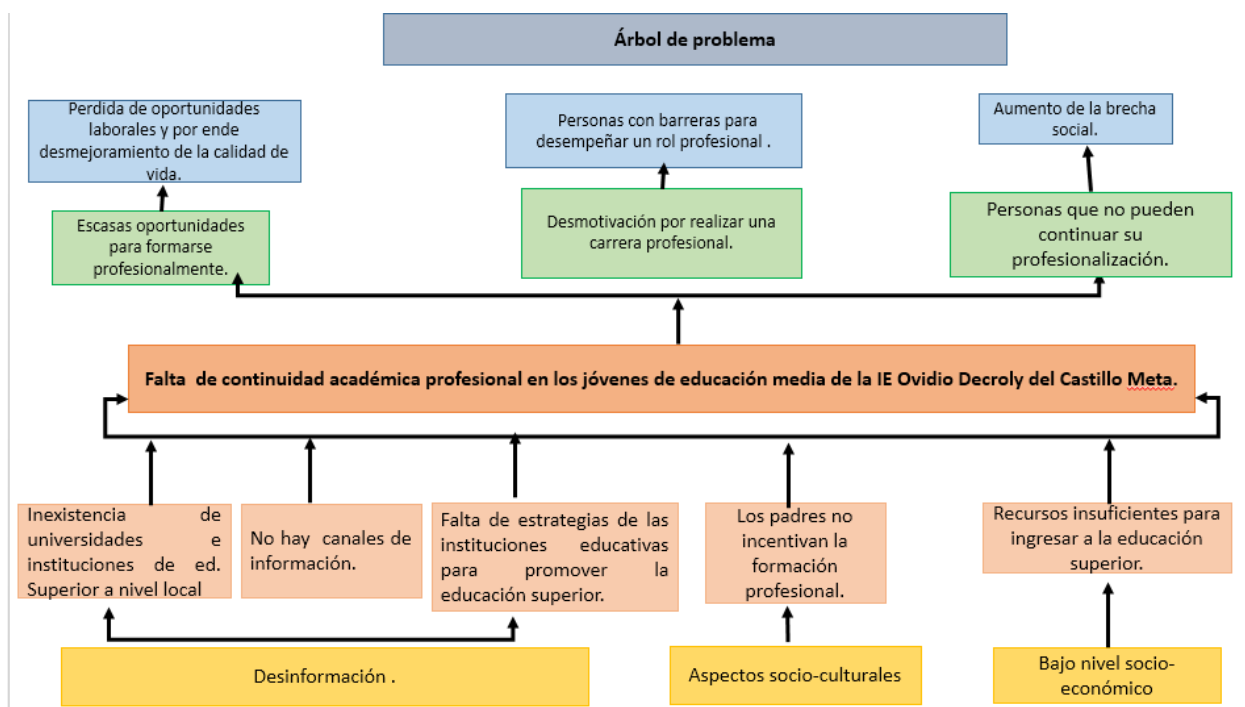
Árbol de problema

Perdida de oportunidades laborales y por ende desmejoramiento de la calidad de vida.

Personas con barreras para desempeñar un rol profesional .

Aumento de la brecha social.

Escasas oportunidades para formarse profesionalmente.

Desmotivación por realizar una carrera profesional.

Personas que no pueden continuar su profesionalización.

Falta de continuidad académica profesional en los jóvenes de educación media de la IE Ovidio Decroly del Castillo Meta.

Inexistencia de universidades e instituciones de ed. Superior a nivel local

No hay canales de información.

Falta de estrategias de las instituciones educativas para promover la educación superior.

Los padres no incentivan la formación profesional.

Recursos insuficientes para ingresar a la educación superior.

Desinformación .

Aspectos socio-culturales

Bajo nivel socio-económico